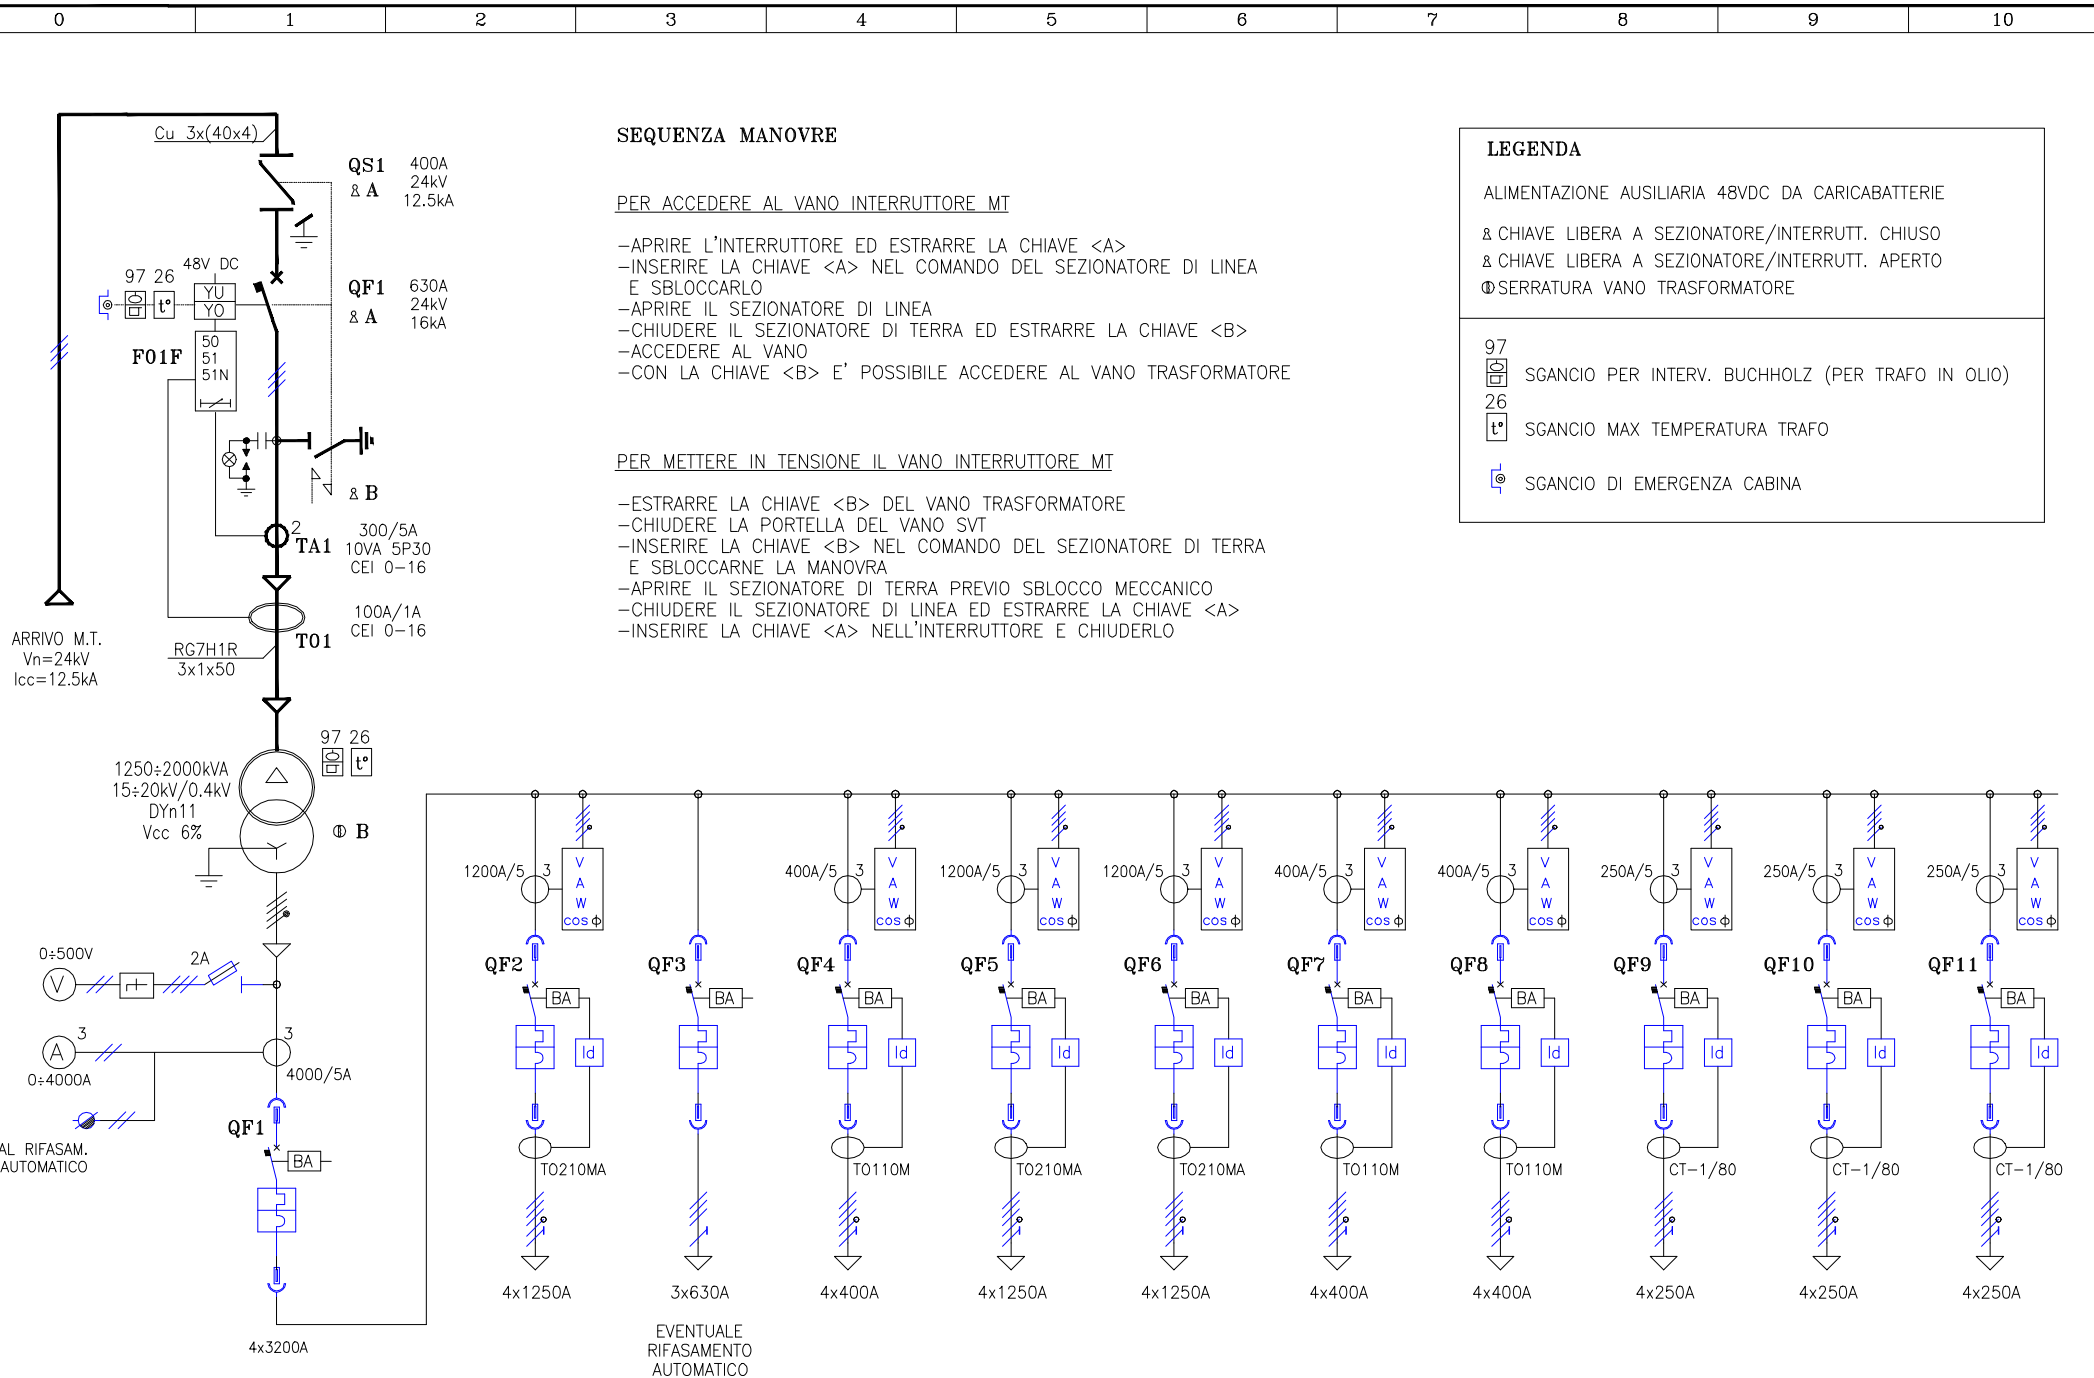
| 0 | 1 | 2 | 3 | 4 | 5 | 6 | 7 | 8 | 9 | 10 |
|---|---|---|---|---|---|---|---|---|---|---|

Cu 3x(40x4)

QS1 400A 24kV 12.5kA
& A

48V DC
97 26
YU
YO

QF1 630A 24kV 16kA
& A

F01F 50 51 51N

& B

2
TA1 300/5A 10VA 5P30 CEI 0-16

100A/1A CEI 0-16
T01

ARRIVO M.T.
Vn=24kV
Icc=12.5kA

RG7H1R
3x1x50

97 26

1250÷2000kVA
15÷20kV/0.4kV
DYn11
Vcc 6%

B

0÷500V
2A
V

3
A
0÷4000A

3
4000/5A

QF1
BA

AL RIFASAM.
AUTOMATICO

4x3200A

SEQUENZA MANOVRE

PER ACCEDERE AL VANO INTERRUTTORE MT

-APRIRE L'INTERRUTTORE ED ESTRARRE LA CHIAVE <A>
-INSERIRE LA CHIAVE <A> NEL COMANDO DEL SEZIONATORE DI LINEA E SBLOCCARLO
-APRIRE IL SEZIONATORE DI LINEA
-CHIUDERE IL SEZIONATORE DI TERRA ED ESTRARRE LA CHIAVE <B>
-ACCEDERE AL VANO
-CON LA CHIAVE <B> E' POSSIBILE ACCEDERE AL VANO TRASFORMATORE

PER METTERE IN TENSIONE IL VANO INTERRUTTORE MT

-ESTRARRE LA CHIAVE <B> DEL VANO TRASFORMATORE
-CHIUDERE LA PORTELLA DEL VANO SVT
-INSERIRE LA CHIAVE <B> NEL COMANDO DEL SEZIONATORE DI TERRA E SBLOCCARNE LA MANOVRA
-APRIRE IL SEZIONATORE DI TERRA PREVIO SBLOCCO MECCANICO
-CHIUDERE IL SEZIONATORE DI LINEA ED ESTRARRE LA CHIAVE <A>
-INSERIRE LA CHIAVE <A> NELL'INTERRUTTORE E CHIUDERLO

LEGENDA

ALIMENTAZIONE AUSILIARIA 48VDC DA CARICABATTERIE

& CHIAVE LIBERA A SEZIONATORE/INTERRUTT. CHIUSO
& CHIAVE LIBERA A SEZIONATORE/INTERRUTT. APERTO
SERRATURA VANO TRASFORMATORE

97 SGANCIO PER INTERV. BUCHHOLZ (PER TRAFO IN OLIO)
26 SGANCIO MAX TEMPERATURA TRAFO
SGANCIO DI EMERGENZA CABINA

1200A/5 3 V A W cos φ
QF2 BA Id TO210MA 4x1250A

QF3 BA 3x630A
EVENTUALE RIFASAMENTO AUTOMATICO

400A/5 3 V A W cos φ
QF4 BA Id TO110M 4x400A

1200A/5 3 V A W cos φ
QF5 BA Id TO210MA 4x1250A

1200A/5 3 V A W cos φ
QF6 BA Id TO210MA 4x1250A

400A/5 3 V A W cos φ
QF7 BA Id TO110M 4x400A

400A/5 3 V A W cos φ
QF8 BA Id TO110M 4x400A

250A/5 3 V A W cos φ
QF9 BA Id CT-1/80 4x250A

250A/5 3 V A W cos φ
QF10 BA Id CT-1/80 4x250A

250A/5 3 V A W cos φ
QF11 BA Id CT-1/80 4x250A